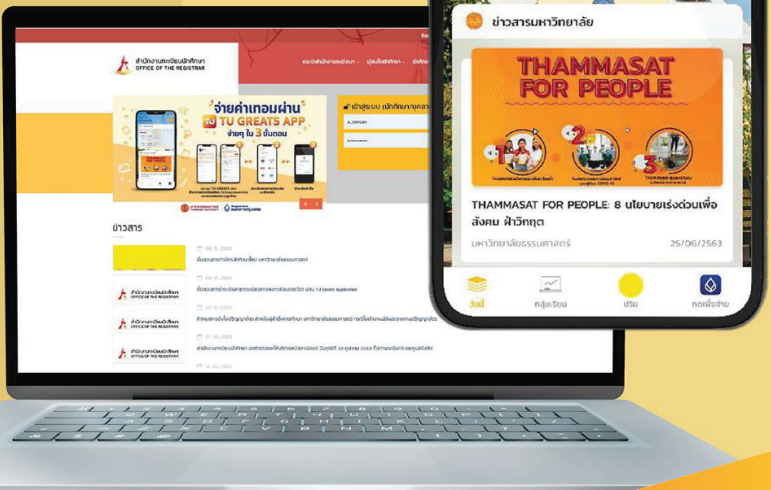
สำนักงานทะเบียนนักศึกษา
OFFICE OF THE REGISTRAR

จ่ายค่าเทอมผ่าน
TU GREATS APP
จ่ายง่าย ใน 3 ขั้นตอน

เข้าสู่ระบบ (นักศึกษาปัจจุบัน)

ข่าวสาร

ข่าวสารมหาวิทยาลัย

THAMMASAT FOR PEOPLE

1
2
3

THAMMASAT FOR PEOPLE: 8 นโยบายเร่งด่วนเพื่อสังคม ฝ่าวิกฤต

มหาวิทยาลัยธรรมศาสตร์

25/06/2563

หน้าแรก

กลุ่มเรียน

ปรึกษา

กดเพื่อจ่าย